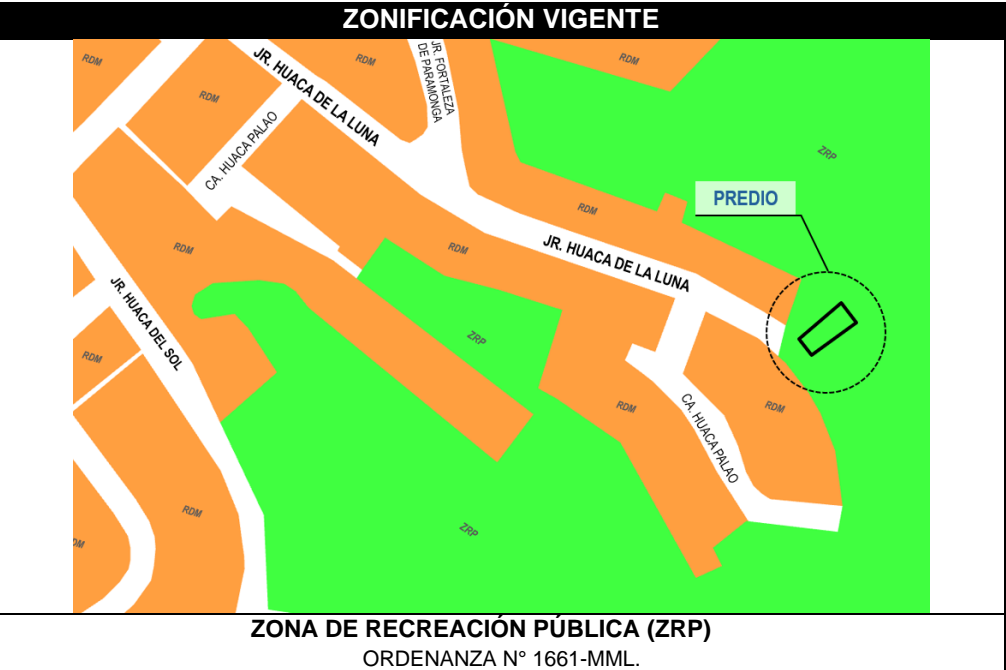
ZONIFICACIÓN VIGENTE

RDM
RDM
JR. HUACA DE LA LUNA
RDM
JR. FORTALEZA DE PARAMONGA
RDM
ZRP
CA. HUACA PALAO
PREDIO
RDM
RDM
RDM
JR. HUACA DE LA LUNA
ZRP
JR. HUACA DEL SOL
RDM
RDM
CA. HUACA PALAO
RDM
RDM
ZRP
DM

ZONA DE RECREACIÓN PÚBLICA (ZRP)
ORDENANZA N° 1661-MML.